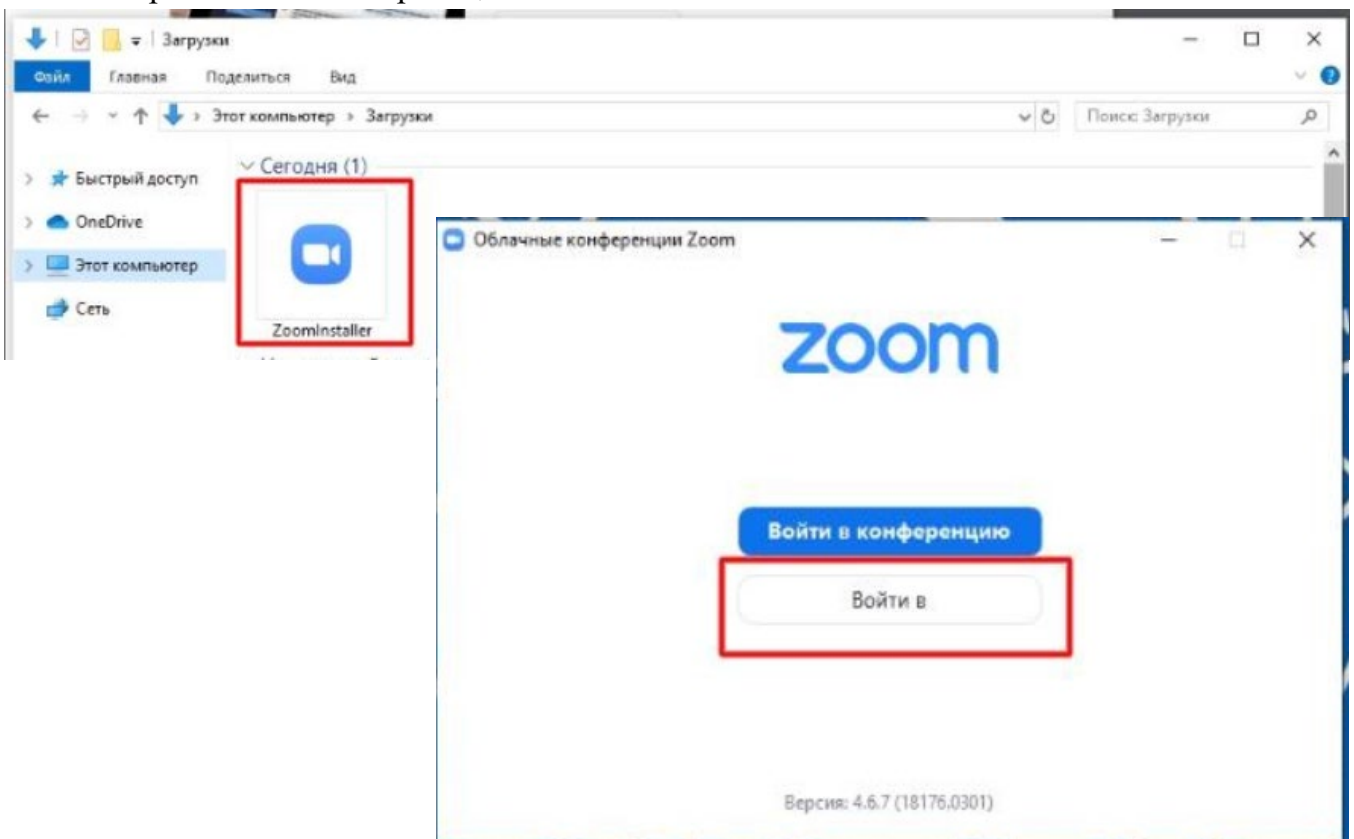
Загрузки

Файл Главная Поделиться Вид

Этот компьютер > Загрузки

Поиск: Загрузки

Сегодня (1)

Быстрый доступ

OneDrive

Этот компьютер

Сеть

ZoomInstaller

Облачные конференции Zoom

zoom

Войти в конференцию

Войти в

Версия: 4.6.7 (18176.0301)